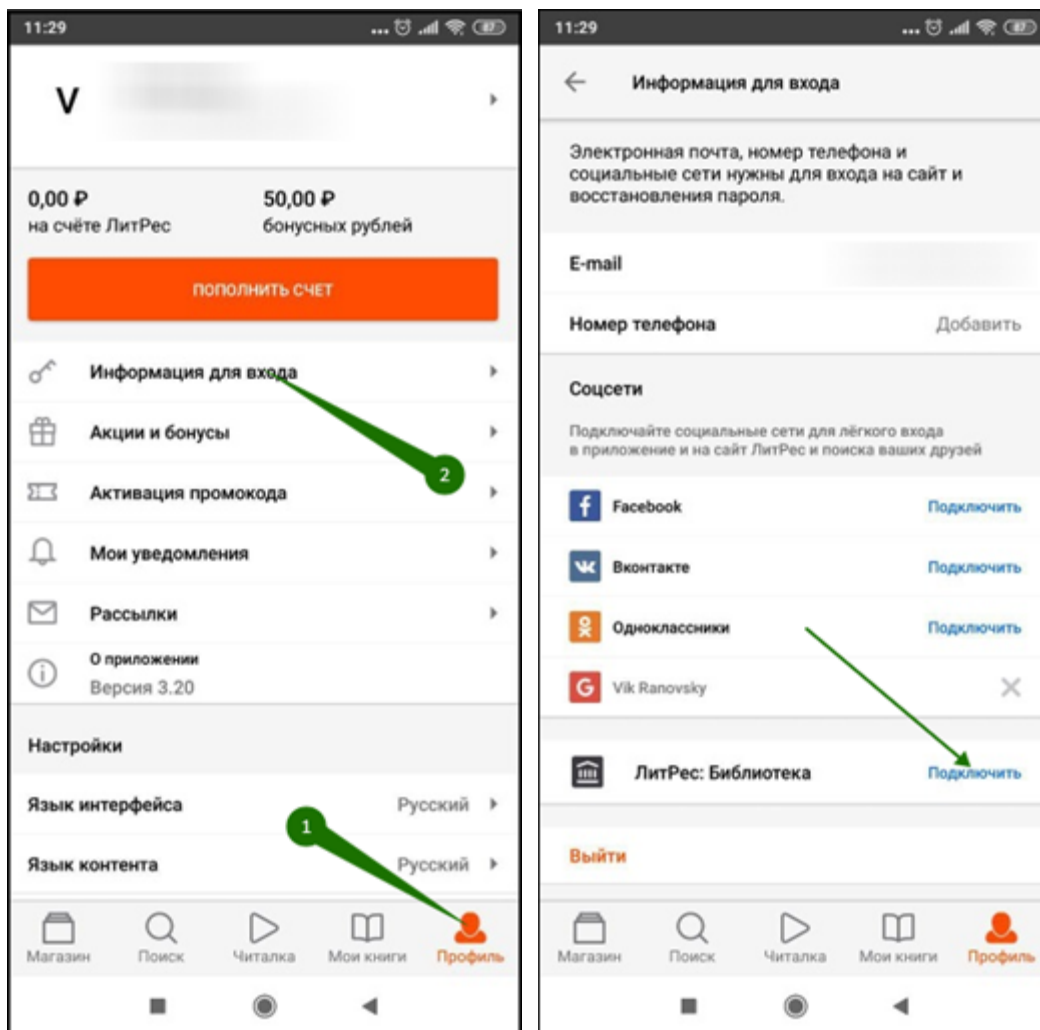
11:29

V

0,00 ₽
на счёте ЛитРес

50,00 ₽
бонусных рублей

ПОПОЛНИТЬ СЧЕТ

Информация для входа

Акции и бонусы

Активация промокода

Мои уведомления

Рассылки

О приложении
Версия 3.20

Настройки

Язык интерфейса Русский

Язык контента Русский

2

1

Магазин Поиск Читалка Мои книги Профиль

11:29

Информация для входа

Электронная почта, номер телефона и социальные сети нужны для входа на сайт и восстановления пароля.

E-mail

Номер телефона Добавить

Соцсети

Подключайте социальные сети для лёгкого входа в приложение и на сайт ЛитРес и поиска ваших друзей

Facebook Подключить

Вконтакте Подключить

Одноклассники Подключить

Vik Ranovsky

ЛитРес: Библиотека Подключить

Выйти

Магазин Поиск Читалка Мои книги Профиль